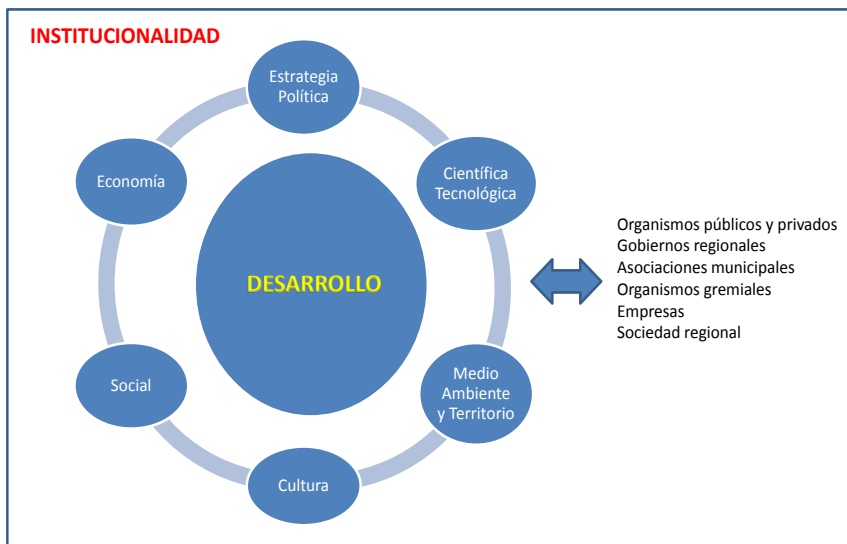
INSTITUCIONALIDAD

Estrategia Política

Científica Tecnológica

Medio Ambiente y Territorio

Cultura

Social

Economía

DESARROLLO

Organismos públicos y privados
Gobiernos regionales
Asociaciones municipales
Organismos gremiales
Empresas
Sociedad regional